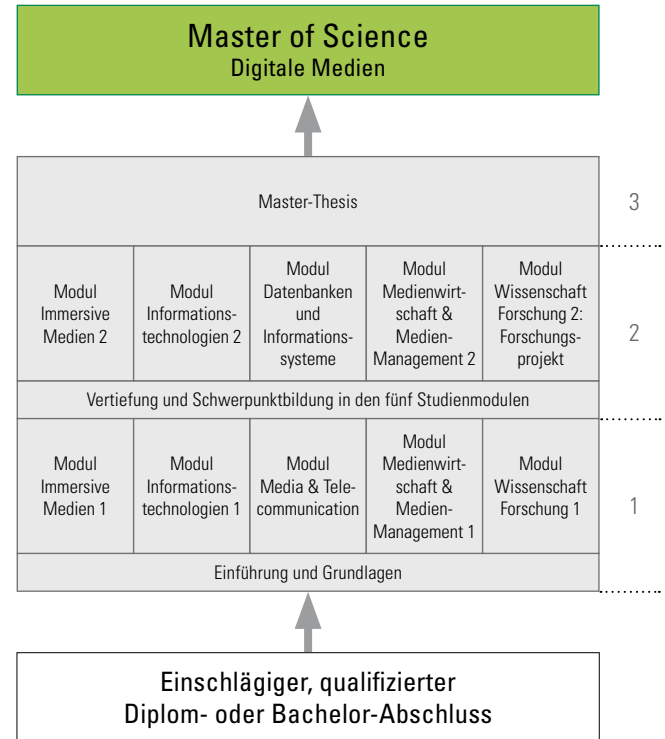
Master of Science
Digitale Medien

Master-Thesis

3

| Modul Immersive Medien 2 | Modul Informationstechnologien 2 | Modul Datenbanken und Informationssysteme | Modul Medienwirtschaft & Medien-Management 2 | Modul Wissenschaft Forschung 2: Forschungsprojekt |
|---|---|---|---|---|

2

Vertiefung und Schwerpunktbildung in den fünf Studienmodulen

| Modul Immersive Medien 1 | Modul Informationstechnologien 1 | Modul Media & Telecommunication | Modul Medienwirtschaft & Medien-Management 1 | Modul Wissenschaft Forschung 1 |
|---|---|---|---|---|

1

Einführung und Grundlagen

Einschlägiger, qualifizierter Diplom- oder Bachelor-Abschluss